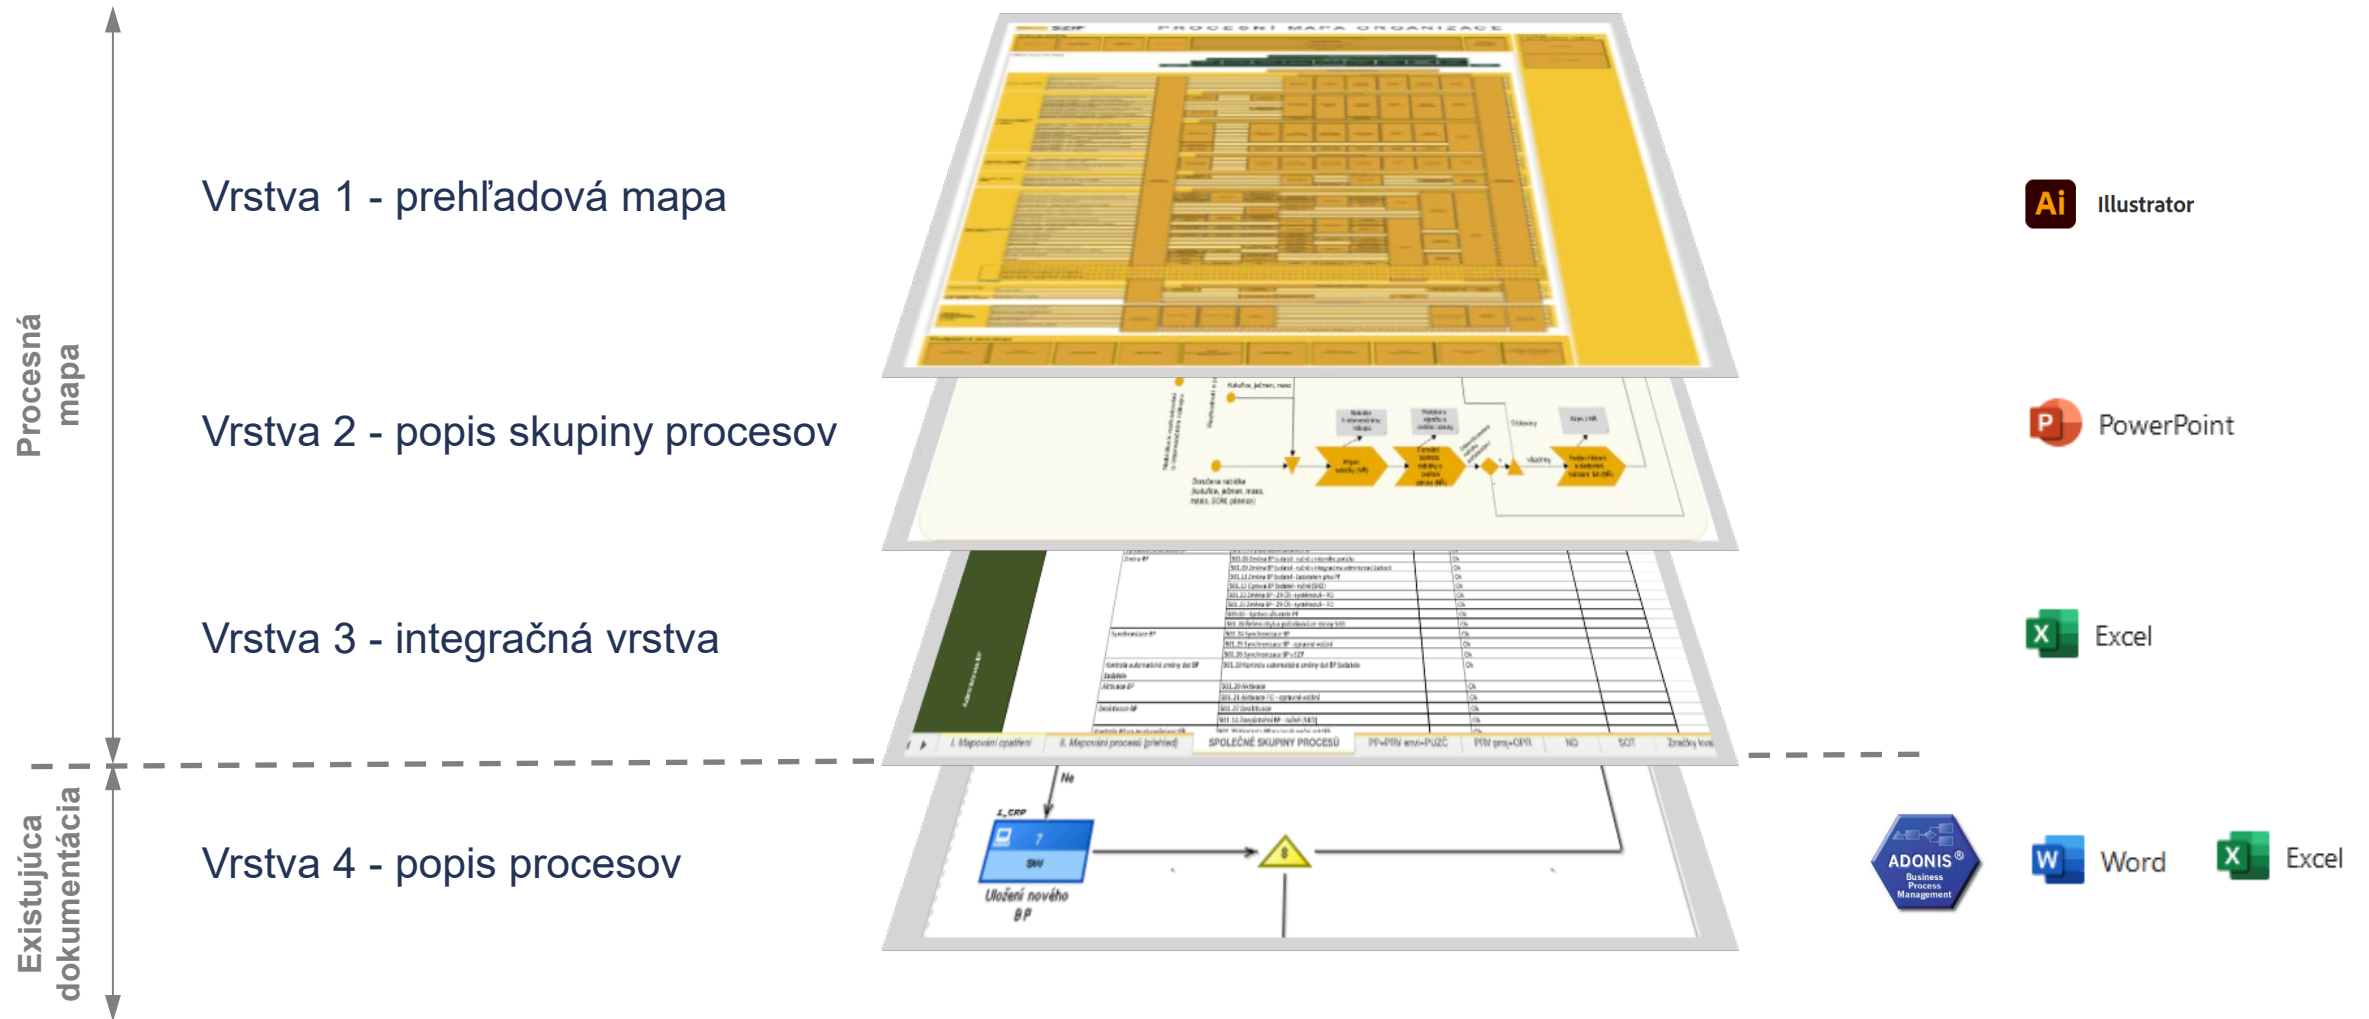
Procesná mapa

Existujúca dokumentácia

Vrstva 1 - prehľadová mapa

Vrstva 2 - popis skupiny procesov

Vrstva 3 - integračná vrstva

Vrstva 4 - popis procesov

PROCESNÍ MAPA ORGANIZACE

I. Mapování opatření | II. Mapování procesů (přehled) | SPOLEČNÉ SKUPINY PROCESŮ | PP+PRV envi+PUZČ | PRV proj+OPR | NO | SOT | Změny kvót

Ne

Uložení nového BP

Ai Illustrator

P PowerPoint

X Excel

ADONIS® Business Process Management

W Word

X Excel